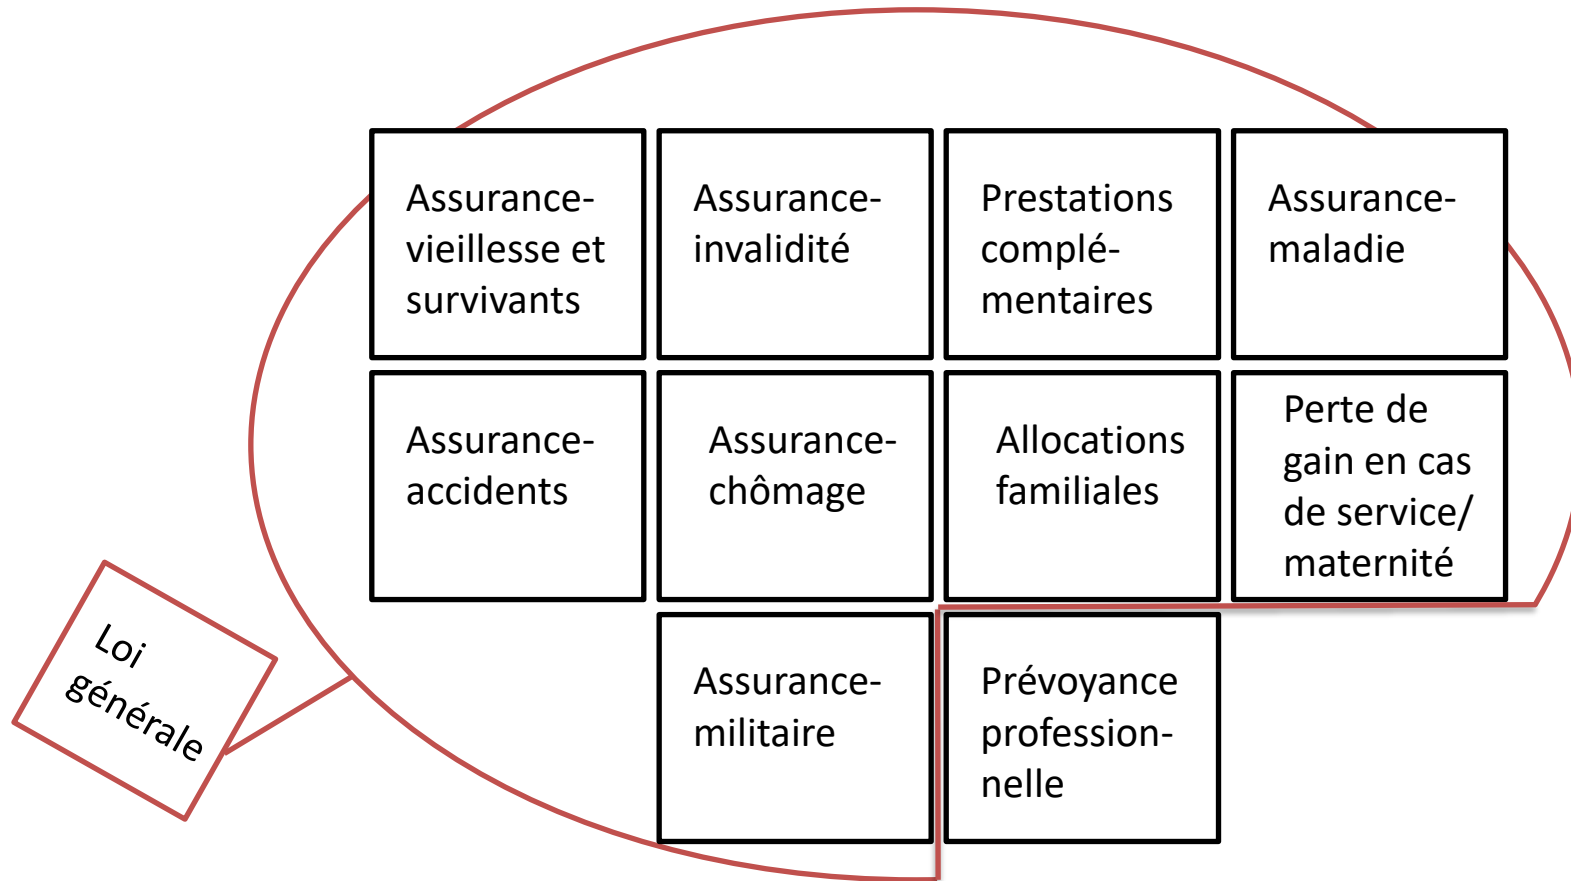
Assurance-vieillesse et survivants

Assurance-invalidité

Prestations complémentaires

Assurance-maladie

Assurance-accidents

Assurance-chômage

Allocations familiales

Perte de gain en cas de service/ maternité

Assurance-militaire

Prévoyance professionnelle

Loi générale